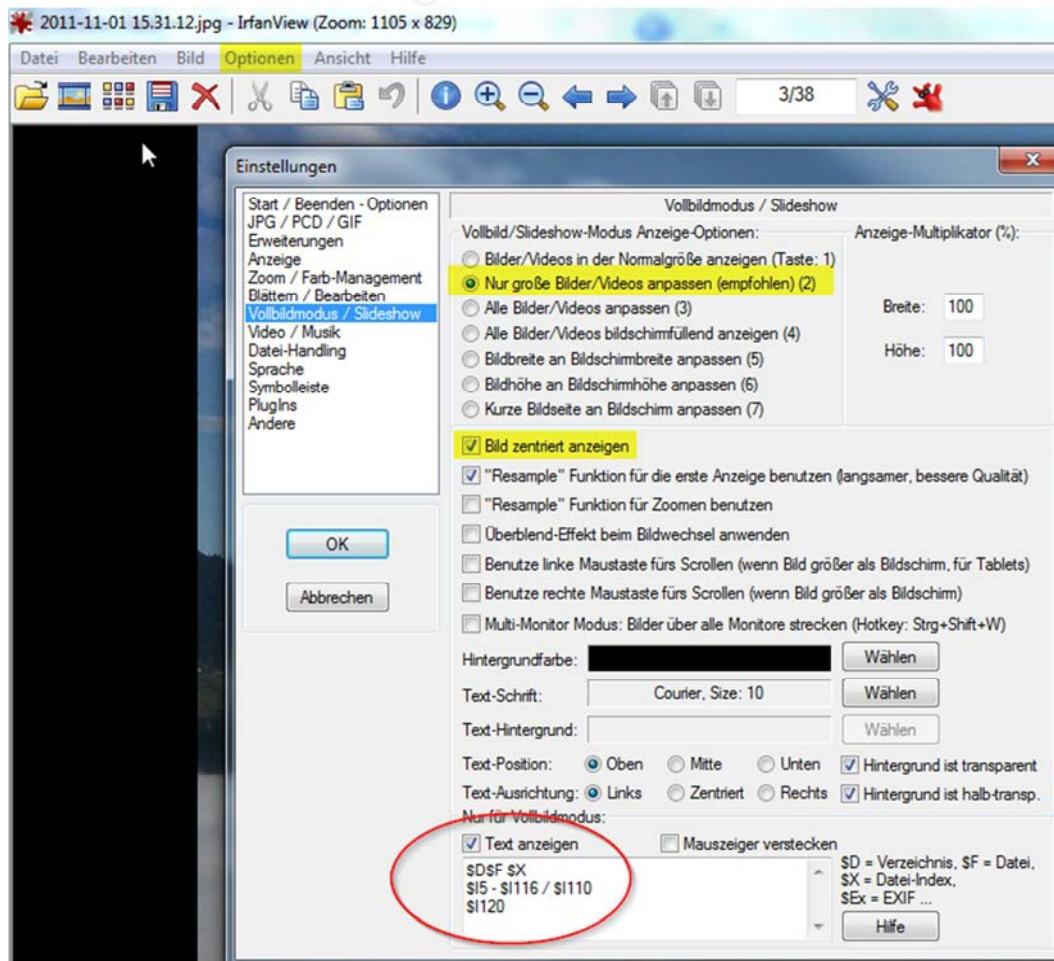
2011-11-01 15.31.12.jpg - IrfanView (Zoom: 1105 x 829)

Datei Bearbeiten Bild Optionen Ansicht Hilfe

3/38

Einstellungen

Start / Beenden - Optionen
JPG / PCD / GIF
Erweiterungen
Anzeige
Zoom / Farb-Management
Blättern / Bearbeiten
Vollbildmodus / Slideshow
Video / Musik
Datei-Handling
Sprache
Symbolleiste
PlugIns
Andere

OK

Abbrechen

Vollbildmodus / Slideshow

Vollbild/Slideshow-Modus Anzeige-Optionen:
Bilder/Videos in der Normalgröße anzeigen (Taste: 1)
Nur große Bilder/Videos anpassen (empfohlen) (2)
Alle Bilder/Videos anpassen (3)
Alle Bilder/Videos bildschirmfüllend anzeigen (4)
Bildbreite an Bildschirmbreite anpassen (5)
Bildhöhe an Bildschirmhöhe anpassen (6)
Kurze Bildseite an Bildschirm anpassen (7)

Anzeige-Multiplikator (%):
Breite: 100
Höhe: 100

Bild zentriert anzeigen
"Resample" Funktion für die erste Anzeige benutzen (langsamer, bessere Qualität)
"Resample" Funktion für Zoomen benutzen
Überblend-Effekt beim Bildwechsel anwenden
Benutze linke Maustaste fürs Scrollen (wenn Bild größer als Bildschirm, für Tablets)
Benutze rechte Maustaste fürs Scrollen (wenn Bild größer als Bildschirm)
Multi-Monitor Modus: Bilder über alle Monitore strecken (Hotkey: Strg+Shift+W)

Hintergrundfarbe: Wählen
Text-Schrift: Courier, Size: 10 Wählen
Text-Hintergrund: Wählen
Text-Position: Oben Mitte Unten Hintergrund ist transparent
Text-Ausrichtung: Links Zentriert Rechts Hintergrund ist halb-transp.
Nur für Vollbildmodus:
Text anzeigen Mauszeiger verstecken
$D$F $X
$I5 - $I116 / $I110
$I120
$D = Verzeichnis, $F = Datei, $X = Datei-Index, $Ex = EXIF ...
Hilfe